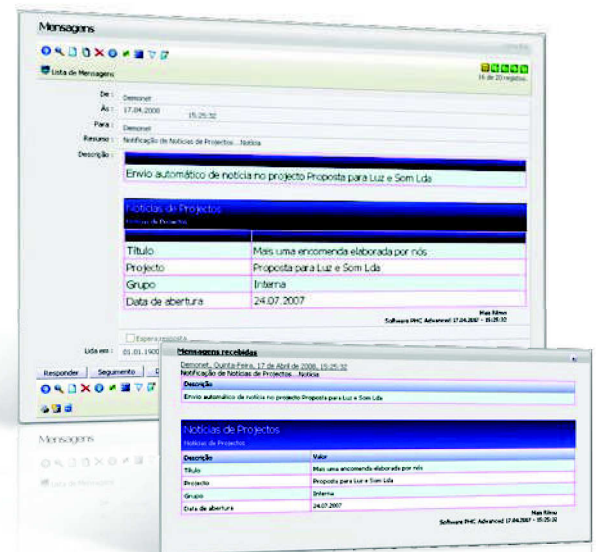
Mensagens

Lista de Mensagens

16 de 20 registos

De : Demonet
Às : 17.04.2008 15:25:32
Para : Demonet
Resumo : Notificação de Notícias de Projectos...Notícia
Descrição :

Envio automático de notícia no projecto Proposta para Luz e Som Lda

Notícias de Projectos
Notícias de Projectos

| Título | Mais uma encomenda elaborada por nós |
|---|---|
| Projecto | Proposta para Luz e Som Lda |
| Grupo | Interna |
| Data de abertura | 24.07.2007 |

Mais Rémo
Software PHC Advanced 17.04.2007 - 15:25:32

Espera resposta

Lida em : 01.01.1900

Responder Seguimento

Mensagens recebidas

Demonet, Quinta-Feira, 17 de Abril de 2008, 15:25:32
Notificação de Notícias de Projectos...Notícia

Descrição
Envio automático de notícia no projecto Proposta para Luz e Som Lda

Notícias de Projectos
Notícias de Projectos

| Descrição | Valor |
|---|---|
| Título | Mais uma encomenda elaborada por nós |
| Projecto | Proposta para Luz e Som Lda |
| Grupo | Interna |
| Data de abertura | 24.07.2007 |

Mais Rémo
Software PHC Advanced 17.04.2007 - 15:25:32

Mensagens
Lista de Mensagens